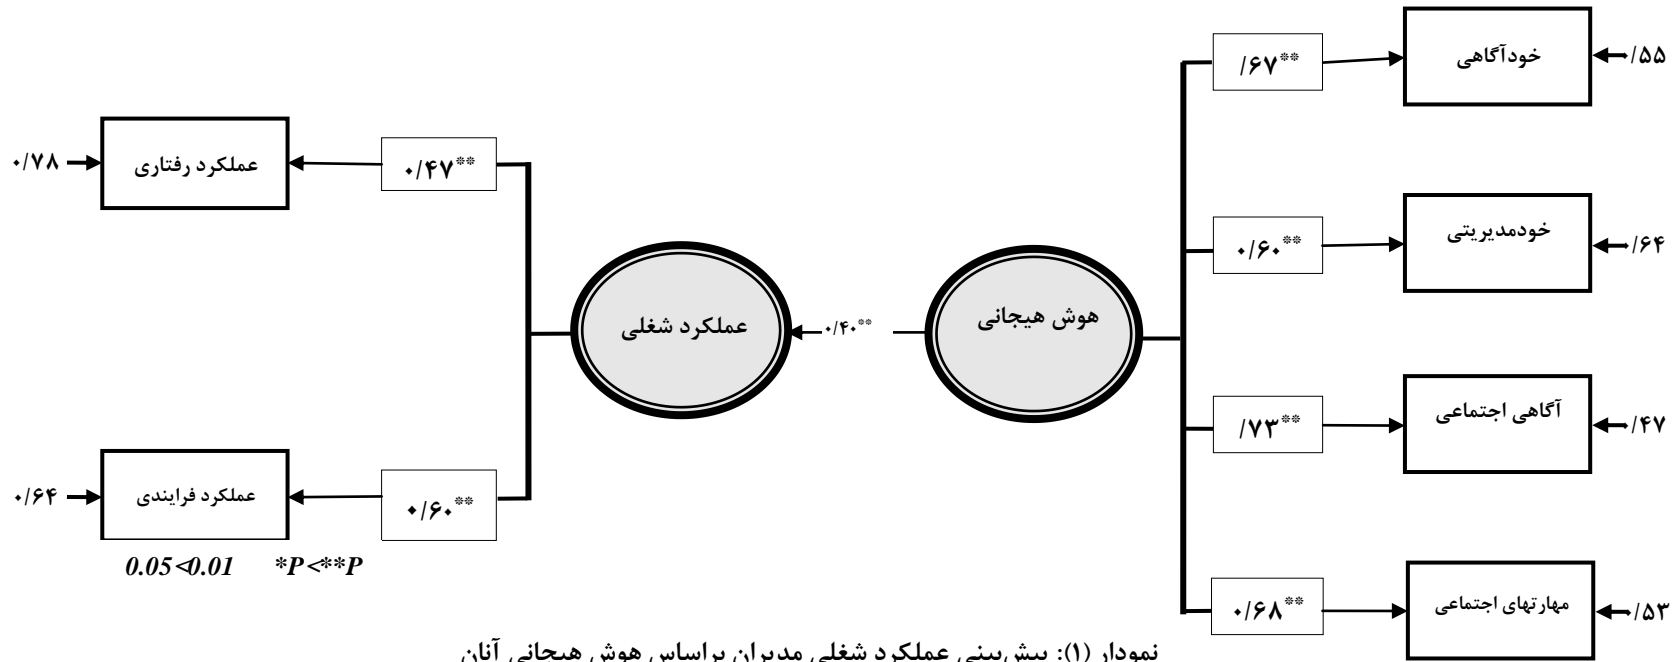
/۵۵ خودآگاهی
/۶۷**

/۶۴ خودمدیریتی
۰/۶۰**

/۴۷ آگاهی اجتماعی
/۷۳**

/۵۳ مهارتهای اجتماعی
۰/۶۸**

هوش هیجانی

۰/۴۰**

عملکرد شغلی

۰/۴۷**
عملکرد رفتاری ۰/۷۸

۰/۶۰**
عملکرد فرایندی ۰/۶۴

0.05<0.01 *P<**P

نمودار (۱): پیش‌بینی عملکرد شغلی مدیران براساس هوش هیجانی آنان